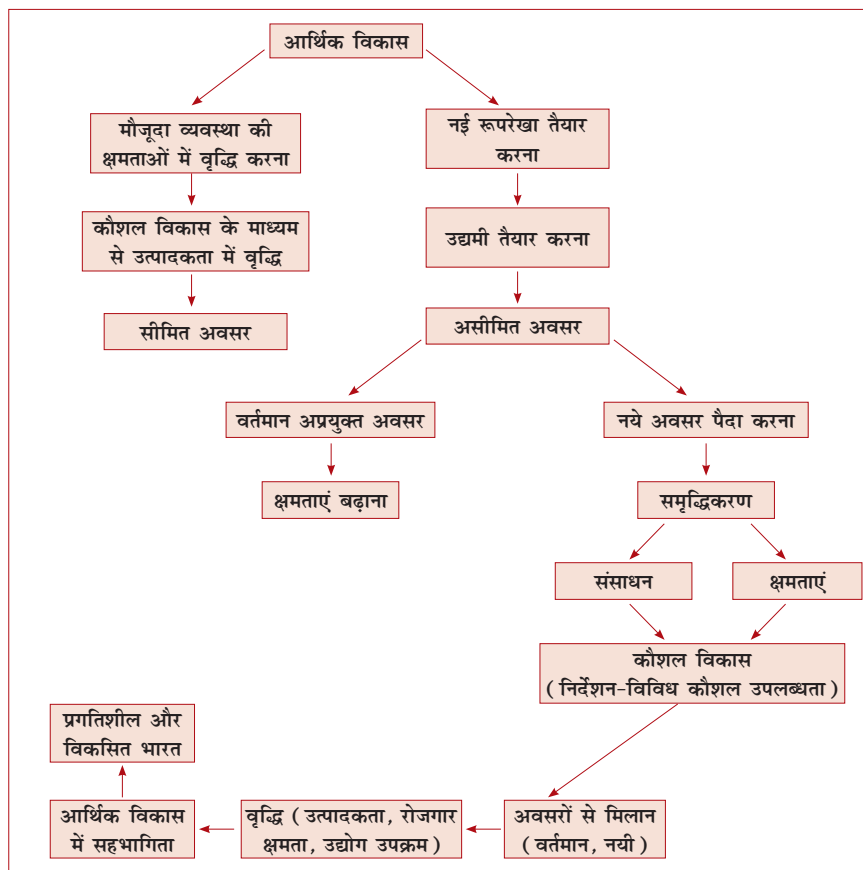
आर्थिक विकास

मौजूदा व्यवस्था की क्षमताओं में वृद्धि करना

कौशल विकास के माध्यम से उत्पादकता में वृद्धि

सीमित अवसर

नई रूपरेखा तैयार करना

उद्यमी तैयार करना

असीमित अवसर

वर्तमान अप्रयुक्त अवसर

क्षमताएं बढ़ाना

नये अवसर पैदा करना

समृद्धिकरण

संसाधन

क्षमताएं

कौशल विकास ( निर्देशन-विविध कौशल उपलब्धता )

अवसरों से मिलान ( वर्तमान, नयी )

वृद्धि ( उत्पादकता, रोजगार क्षमता, उद्योग उपक्रम )

आर्थिक विकास में सहभागिता

प्रगतिशील और विकसित भारत